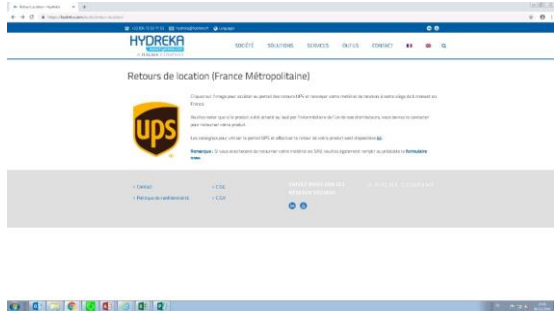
HYDREKA

SOCIÉTÉ SOLUTIONS SERVICES OUTILS CONTACT

Retours de location (France Métropolitaine)

ups

Cliquez sur l'image pour accéder au portail des retours UPS et renvoyer votre matériel de location à votre siège dès réception en France.

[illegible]

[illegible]

Remarque : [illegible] formulaire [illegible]

› Contact
› Politique de confidentialité

› CGV
› CGA

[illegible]

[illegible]